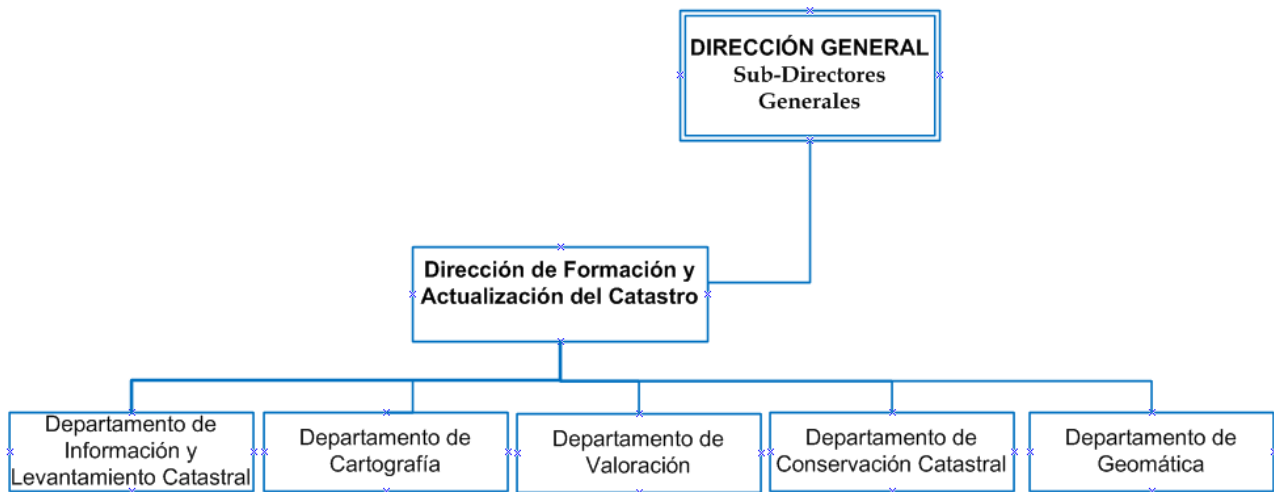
DIRECCIÓN GENERAL
Sub-Directores Generales

Dirección de Formación y Actualización del Catastro

Departamento de Información y Levantamiento Catastral

Departamento de Cartografía

Departamento de Valoración

Departamento de Conservación Catastral

Departamento de Geomática